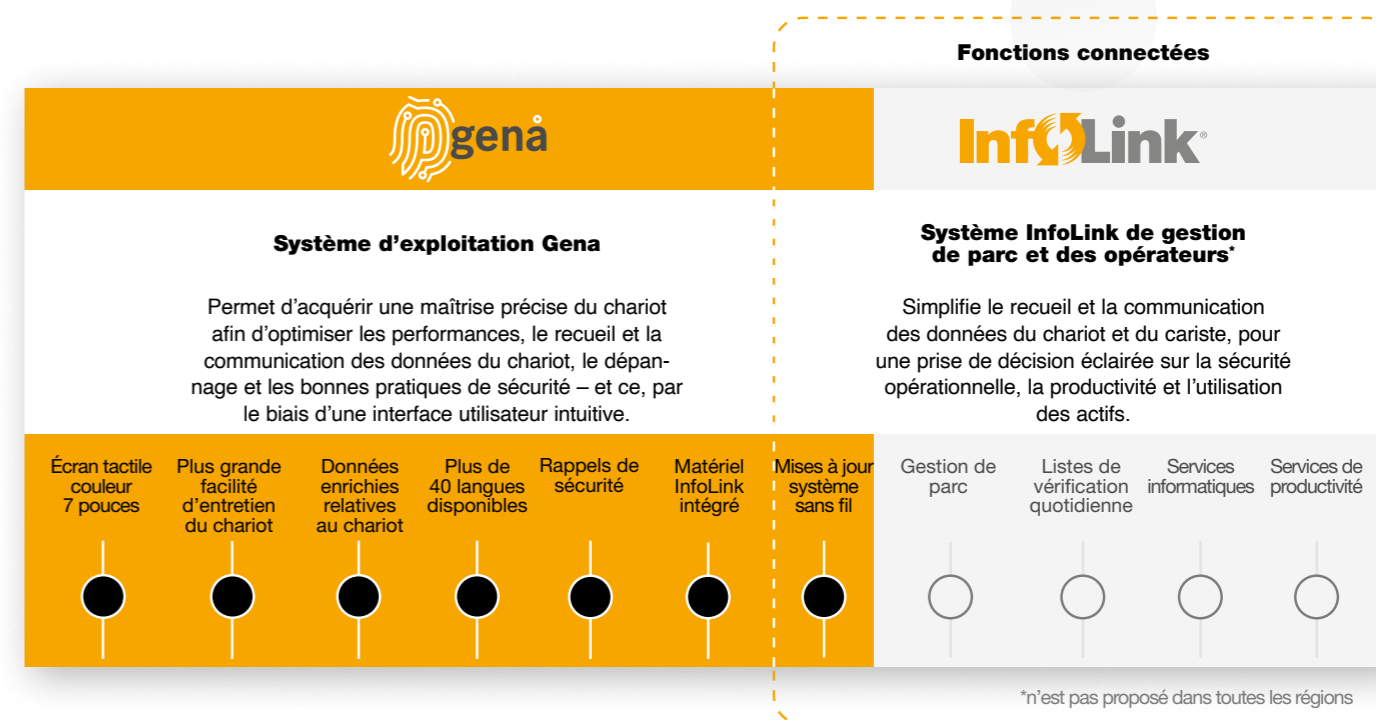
Fonctions connectées

gena

InfoLink®

Système d’exploitation Gena

Permet d’acquérir une maîtrise précise du chariot afin d’optimiser les performances, le recueil et la communication des données du chariot, le dépannage et les bonnes pratiques de sécurité – et ce, par le biais d’une interface utilisateur intuitive.

Système InfoLink de gestion de parc et des opérateurs*

Simplifie le recueil et la communication des données du chariot et du cariste, pour une prise de décision éclairée sur la sécurité opérationnelle, la productivité et l’utilisation des actifs.

Écran tactile couleur 7 pouces

Plus grande facilité d’entretien du chariot

Données enrichies relatives au chariot

Plus de 40 langues disponibles

Rappels de sécurité

Matériel InfoLink intégré

Mises à jour système sans fil

Gestion de parc

Listes de vérification quotidienne

Services informatiques

Services de productivité

*n’est pas proposé dans toutes les régions